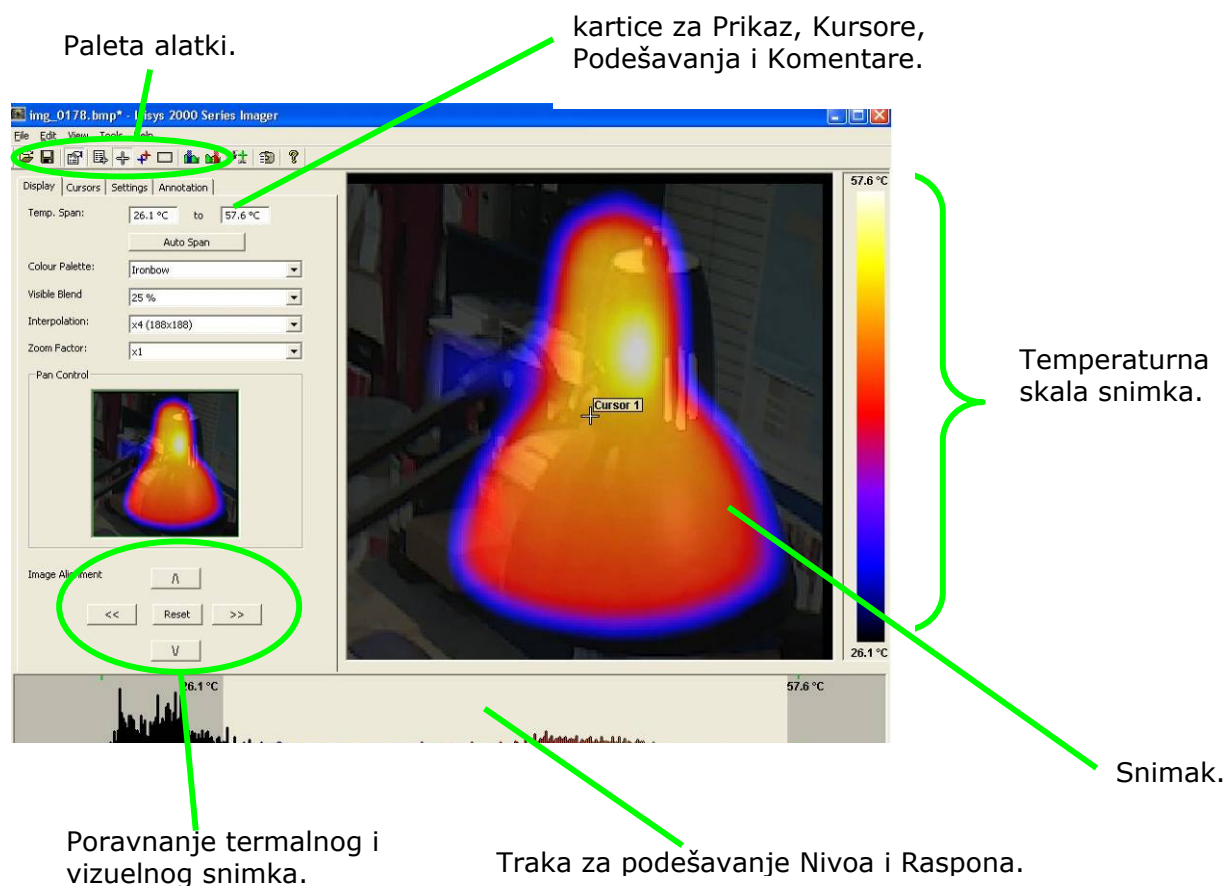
Paleta alatki.

kartice za Prikaz, Kursore, Podešavanja i Komentare.

img_0178.bmp* - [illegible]sys 2000 Series Imager

File Edit View Tools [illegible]elp

Display Cursors Settings Annotation

Temp. Span: 26.1 °C to 57.6 °C

Auto Span

Colour Palette: Ironbow

Visible Blend 25 %

Interpolation: x4 (188x188)

Zoom Factor: x1

Pan Control

Image Alignment

Λ

<< Reset >>

V

Cursor 1

57.6 °C

26.1 °C

26.1 °C

57.6 °C

Temperaturna skala snimka.

Snimak.

Poravnanje termalnog i vizuelnog snimka.

Traka za podešavanje Nivoa i Raspona.